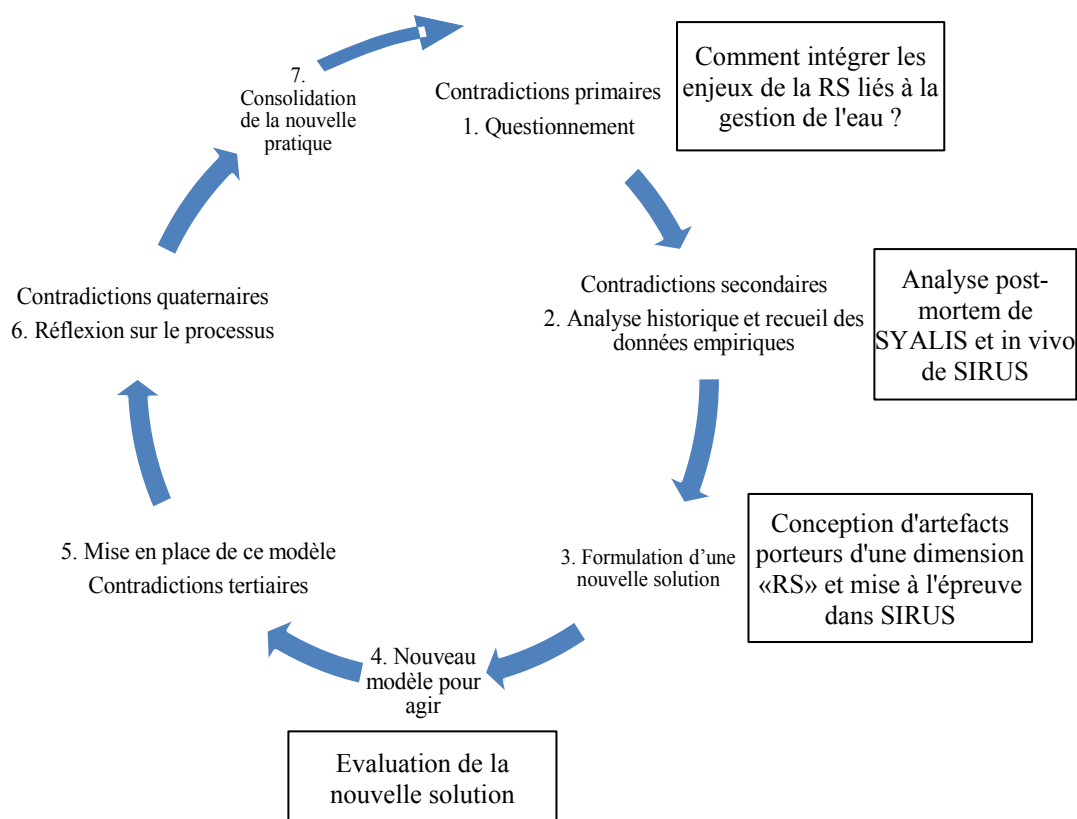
Contradictions primaires
1. Questionnement

Comment intégrer les enjeux de la RS liés à la gestion de l'eau ?

Contradictions secondaires
2. Analyse historique et recueil des données empiriques

Analyse post-mortem de SYALIS et in vivo de SIRUS

3. Formulation d'une nouvelle solution

Conception d'artefacts porteurs d'une dimension «RS» et mise à l'épreuve dans SIRUS

4. Nouveau modèle pour agir

Evaluation de la nouvelle solution

5. Mise en place de ce modèle
Contradictions tertiaires

Contradictions quaternaires
6. Réflexion sur le processus

7. Consolidation de la nouvelle pratique